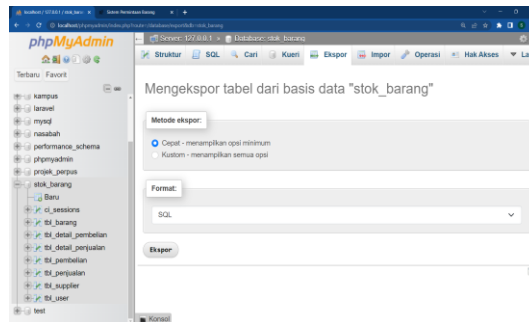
localhost / 127.0.0.1 / stok_baran × | Sistem Pembelian Barang × | +

localhost/phpmyadmin/index.php?route=/database/export&db=stok_barang

phpMyAdmin

Terbaru Favorit

kampus
laravel
mysql
nasabah
performance_schema
phpmyadmin
projek_perpus
stok_barang
Baru
ci_sessions
tbl_barang
tbl_detail_pembelian
tbl_detail_penjualan
tbl_pembelian
tbl_penjualan
tbl_supplier
tbl_user
test

Server: 127.0.0.1 » Database: stok_barang

Struktur SQL Cari Kueri Ekspor Impor Operasi Hak Akses La

Mengekspor tabel dari basis data "stok_barang"

Metode ekspor:

Cepat - menampilkan opsi minimum

Kustom - menampilkan semua opsi

Format:

SQL

Ekspor

Konsol